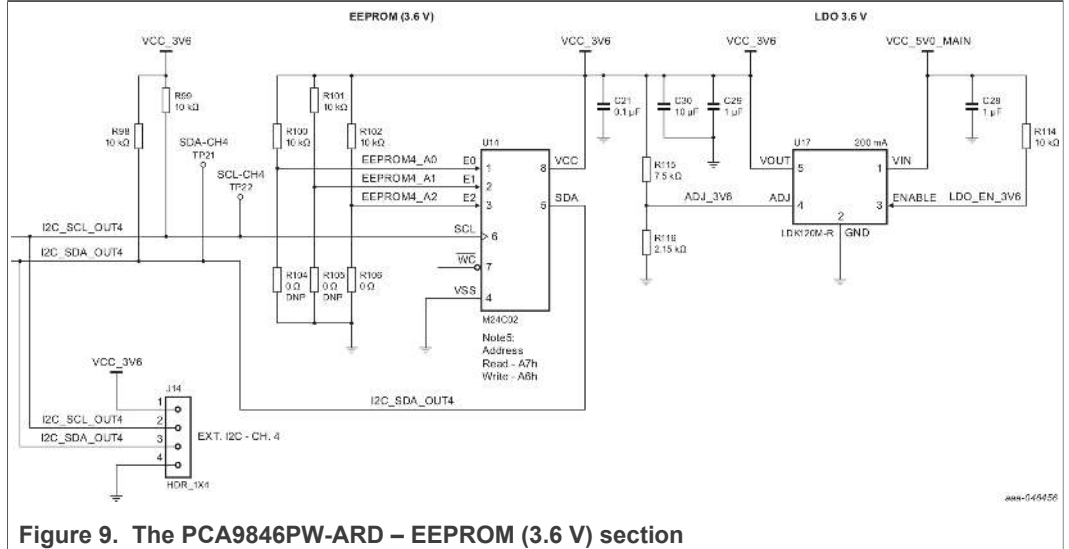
EEPROM (3.6 V)

LDO 3.6 V

VCC_3V6

R99 10 kΩ

R98 10 kΩ

SDA-CH4 TP21

SCL-CH4 TP22

R100 10 kΩ

R101 10 kΩ

R102 10 kΩ

VCC_3V6

C21 0.1 µF

C30 10 µF

C29 1 µF

VCC_3V6

VCC_5V0_MAIN

C28 1 µF

R114 10 kΩ

U14

EEPROM4_A0 E0 1

EEPROM4_A1 E1 2

EEPROM4_A2 E2 3

8 VCC

5 SDA

R115 7.5 kΩ

ADJ_3V6

U17 200 mA

VOUT 5

1 VIN

ADJ 4

3 ENABLE

LDO_EN_3V6

2 GND

LDK120M-R

R116 2.15 kΩ

I2C_SCL_OUT4

SCL 6

I2C_SDA_OUT4

$\overline{WC}$ 7

VSS 4

R104 0 Ω DNP

R105 0 Ω DNP

R106 0 Ω

M24C02

Note5: Address Read - A7h Write - A6h

VCC_3V6

J14

1

I2C_SCL_OUT4 2

I2C_SDA_OUT4 3

4

EXT. I2C - CH. 4

HDR_1X4

I2C_SDA_OUT4

aaa-046456

Figure 9. The PCA9846PW-ARD – EEPROM (3.6 V) section